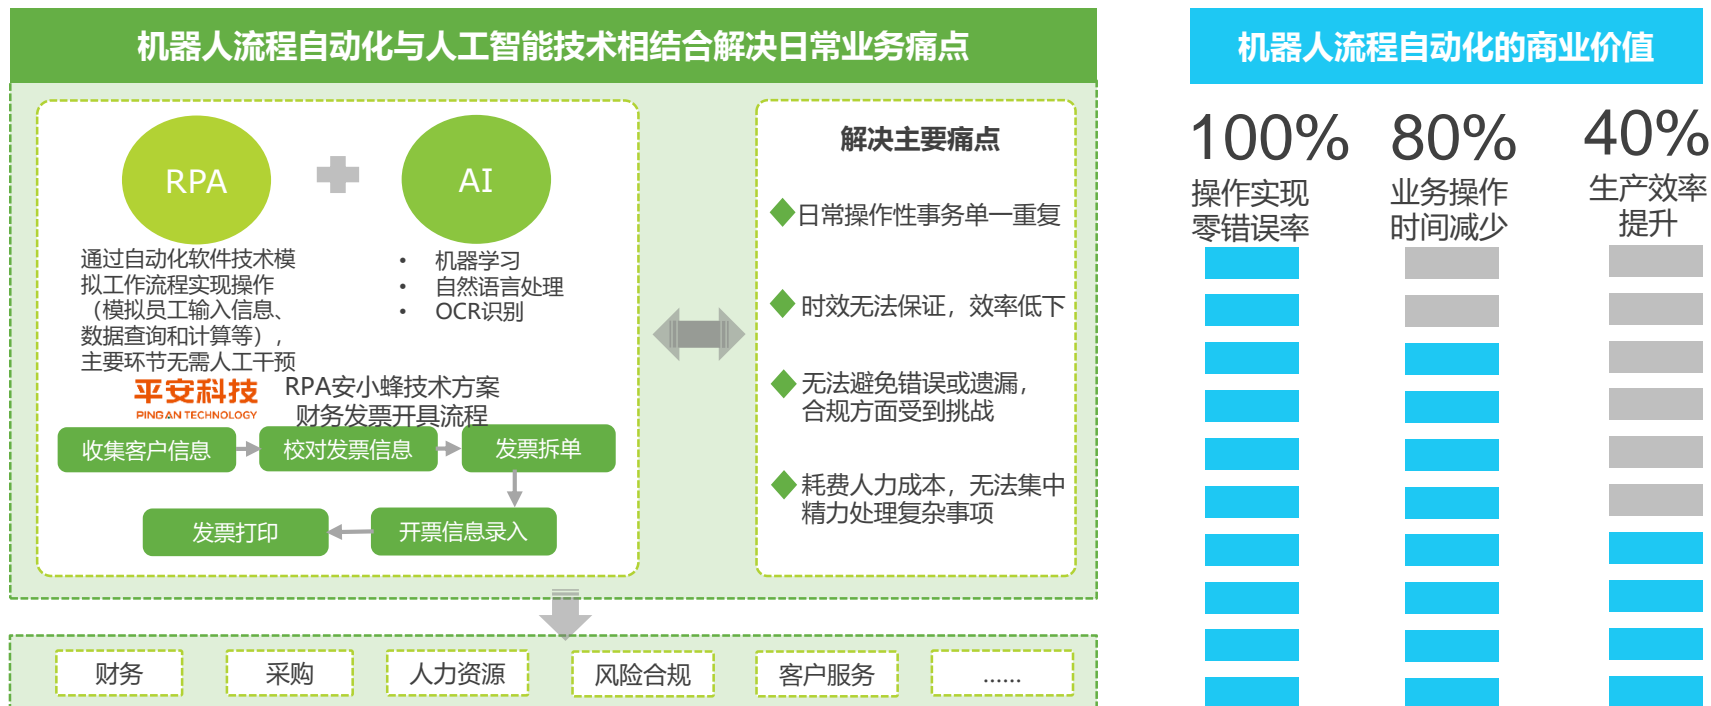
机器人流程自动化与人工智能技术相结合解决日常业务痛点

RPA

AI

通过自动化软件技术模拟工作流程实现操作（模拟员工输入信息、数据查询和计算等），主要环节无需人工干预

• 机器学习
• 自然语言处理
• OCR识别

平安科技
PING AN TECHNOLOGY

RPA安小蜂技术方案
财务发票开具流程

收集客户信息
校对发票信息
发票拆单
开票信息录入
发票打印

解决主要痛点

日常操作性事务单一重复

时效无法保证，效率低下

无法避免错误或遗漏，合规方面受到挑战

耗费人力成本，无法集中精力处理复杂事项

财务
采购
人力资源
风险合规
客户服务
......

机器人流程自动化的商业价值

100%
操作实现零错误率

80%
业务操作时间减少

40%
生产效率提升